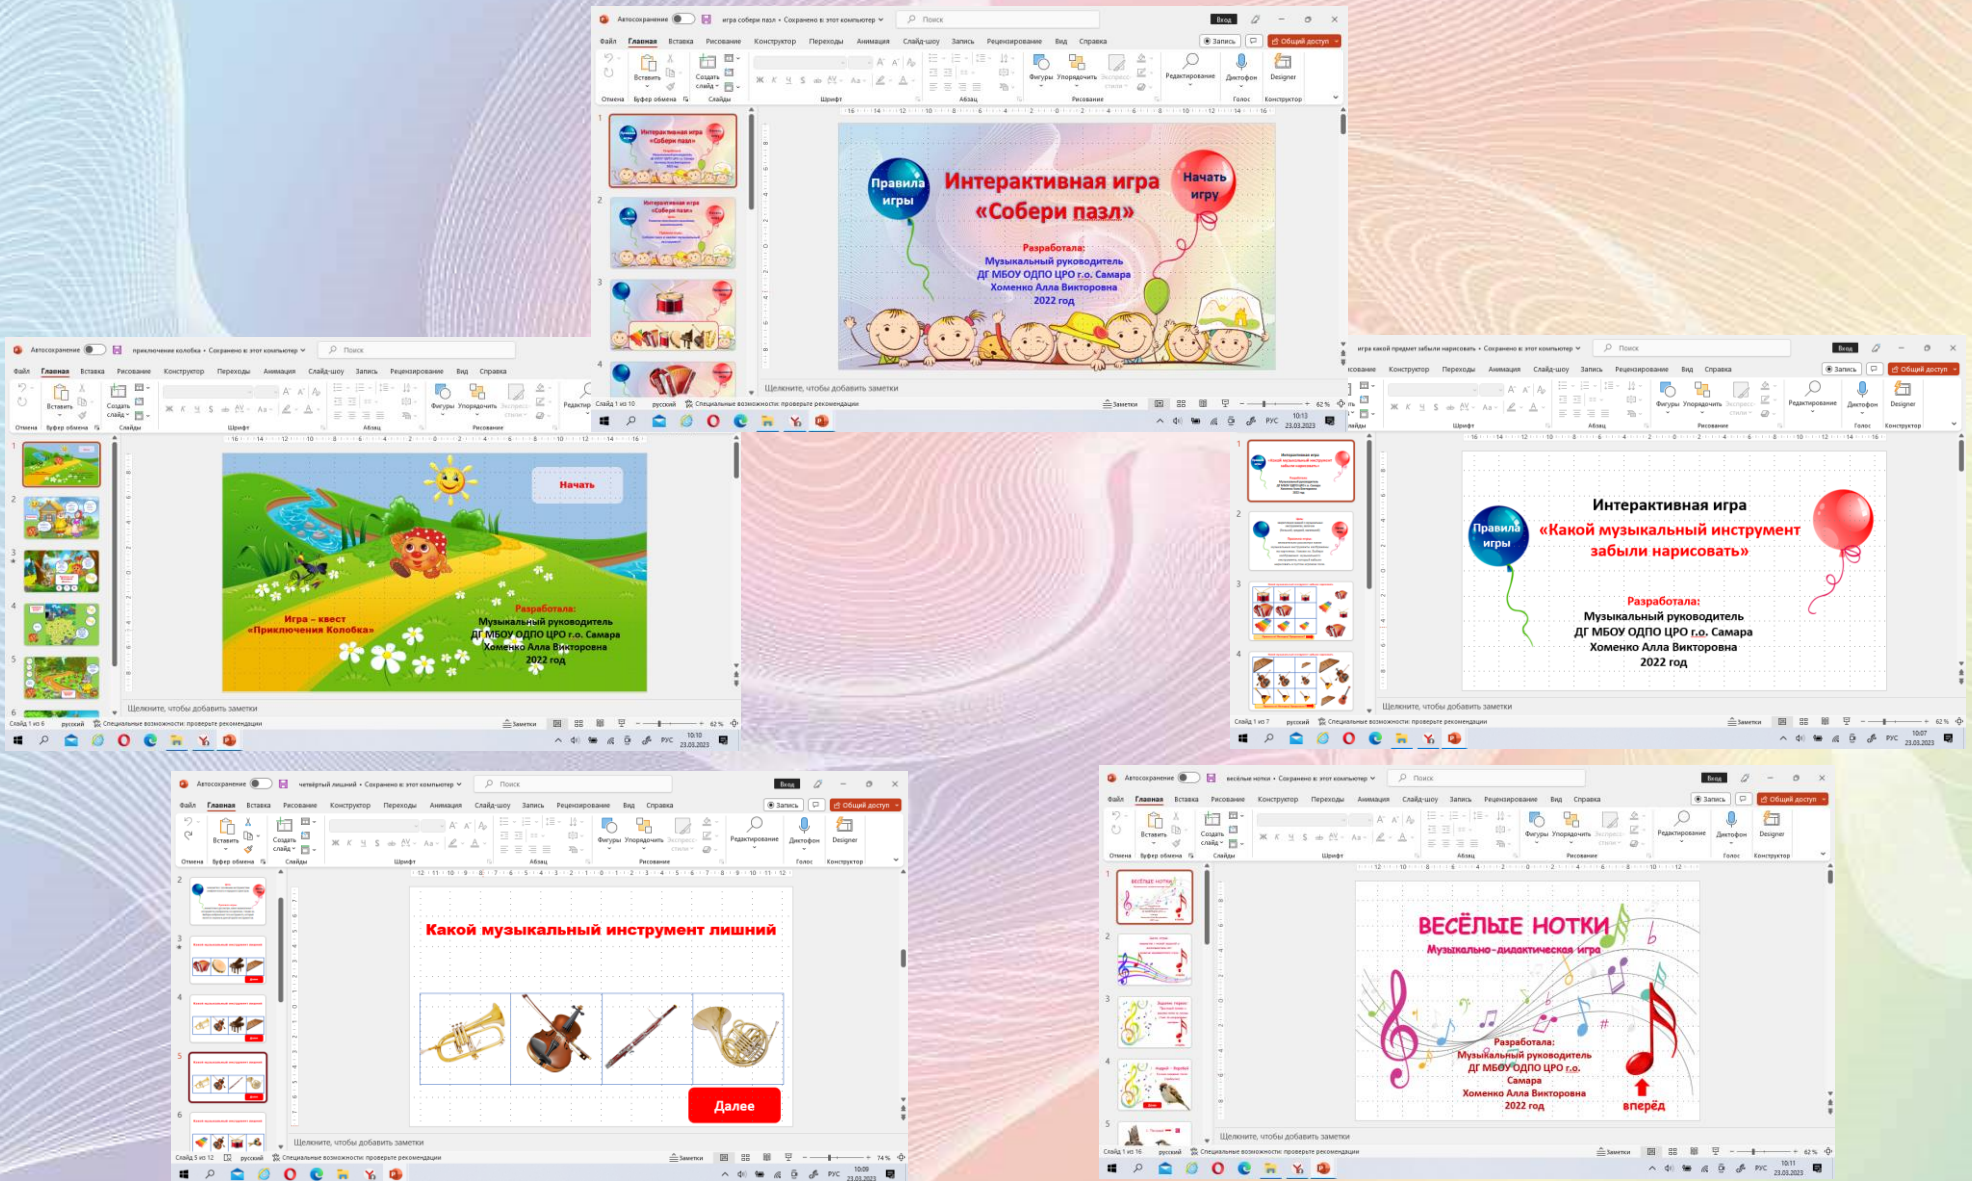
Автосохранение игра собери пазл • Сохранено в: этот компьютер Поиск Вход
Файл Главная Вставка Рисование Конструктор Переходы Анимация Слайд-шоу Запись Рецензирование Вид Справка Запись Общий доступ
Отмена Вставить Буфер обмена Создать слайд Слайды Шрифт Абзац Фигуры Упорядочить Рисование Редактирование Диктофон Голос Designer Конструктор

Правила игры
Интерактивная игра «Собери пазл»
Начать игру
Разработала:
Музыкальный руководитель
ДГ МБОУ ОДПО ЦРО г.о. Самара
Хоменко Алла Викторовна
2022 год

Щелкните, чтобы добавить заметки
Слайд 1 из 10 русский Специальные возможности: проверьте рекомендации Заметки 62 %
10:13 23.03.2023

Автосохранение приключение колобка • Сохранено в: этот компьютер Поиск
Файл Главная Вставка Рисование Конструктор Переходы Анимация Слайд-шоу Запись Рецензирование Вид Справка
Отмена Вставить Буфер обмена Создать слайд Слайды Шрифт Абзац Фигуры Упорядочить Рисование Редактир

Начать
Игра – квест «Приключения Колобка»
Разработала:
Музыкальный руководитель
ДГ МБОУ ОДПО ЦРО г.о. Самара
Хоменко Алла Викторовна
2022 год

Щелкните, чтобы добавить заметки
Слайд 1 из 6 русский Специальные возможности: проверьте рекомендации Заметки 62 %
РУС 10:10 23.03.2023

игра какой предмет забыли нарисовать • Сохранено в: этот компьютер Поиск Вход
Рисование Конструктор Переходы Анимация Слайд-шоу Запись Рецензирование Вид Справка Запись Общий доступ
Фигуры Упорядочить Рисование Редактирование Диктофон Голос Designer Конструктор

Интерактивная игра
Правила игры
«Какой музыкальный инструмент забыли нарисовать»
Разработала:
Музыкальный руководитель
ДГ МБОУ ОДПО ЦРО г.о. Самара
Хоменко Алла Викторовна
2022 год

Щелкните, чтобы добавить заметки
Слайд 1 из 7 русский Специальные возможности: проверьте рекомендации Заметки 62 %
РУС 10:07 23.03.2023

Автосохранение четвёртый лишний • Сохранено в: этот компьютер Поиск Вход
Файл Главная Вставка Рисование Конструктор Переходы Анимация Слайд-шоу Запись Рецензирование Вид Справка Запись Общий доступ
Отмена Вставить Буфер обмена Создать слайд Слайды Шрифт Абзац Фигуры Упорядочить Рисование Редактирование Диктофон Голос Designer Конструктор

Какой музыкальный инструмент лишний
Далее

Щелкните, чтобы добавить заметки
Слайд 5 из 12 русский Специальные возможности: проверьте рекомендации Заметки 74 %
РУС 10:09 23.03.2023

Автосохранение весёлые нотки • Сохранено в: этот компьютер Поиск Вход
Файл Главная Вставка Рисование Конструктор Переходы Анимация Слайд-шоу Запись Рецензирование Вид Справка Запись Общий доступ
Отмена Вставить Буфер обмена Создать слайд Слайды Шрифт Абзац Фигуры Упорядочить Рисование Редактирование Диктофон Голос Designer Конструктор

ВЕСЁЛЫЕ НОТКИ
Музыкально-дидактическая игра
Разработала:
Музыкальный руководитель
ДГ МБОУ ОДПО ЦРО г.о.
Самара
Хоменко Алла Викторовна
2022 год
вперёд

Щелкните, чтобы добавить заметки
Слайд 1 из 16 русский Специальные возможности: проверьте рекомендации Заметки 62 %
РУС 10:11 23.03.2023